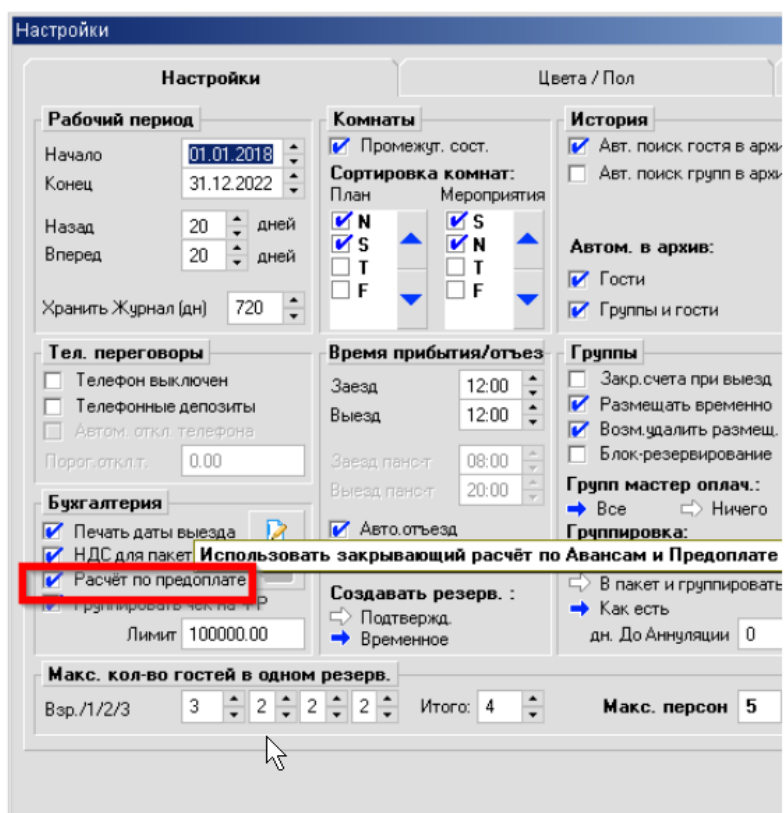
Настройки

Настройки | Цвета / Пол

Рабочий период
Начало 01.01.2018
Конец 31.12.2022
Назад 20 дней
Вперед 20 дней
Хранить Журнал (дн) 720

Комнаты
Промежут. сост.
Сортировка комнат:
План
N
S
T
F
Мероприятия
S
N
T
F

История
Авт. поиск гостя в архи
Авт. поиск групп в архи
Автом. в архив:
Гости
Группы и гости

Тел. переговоры
Телефон выключен
Телефонные депозиты
Автом. откл. телефона
Порог.откл.т. 0.00

Время прибытия/отъез
Заезд 12:00
Выезд 12:00
Заезд панс-т 08:00
Выезд панс-т 20:00

Группы
Закр.счета при выезд
Размещать временно
Возм.удалить размещ.
Блок-резервирование
Групп мастер оплач.:
Все Ничего
Группировка:

Бухгалтерия
Печать даты выезда
НДС для пакет
Использовать закрывающий расчёт по Авансам и Предоплате
Расчёт по предоплате
Группировать чек на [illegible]
Лимит 100000.00

Авто.отъезд

Создавать резерв. :
Подтвержд.
Временное

В пакет и группировать
Как есть
дн. До Аннуляции 0

Макс. кол-во гостей в одном резерв.
Взр./1/2/3 3 2 2 2 Итого: 4 Макс. персон 5